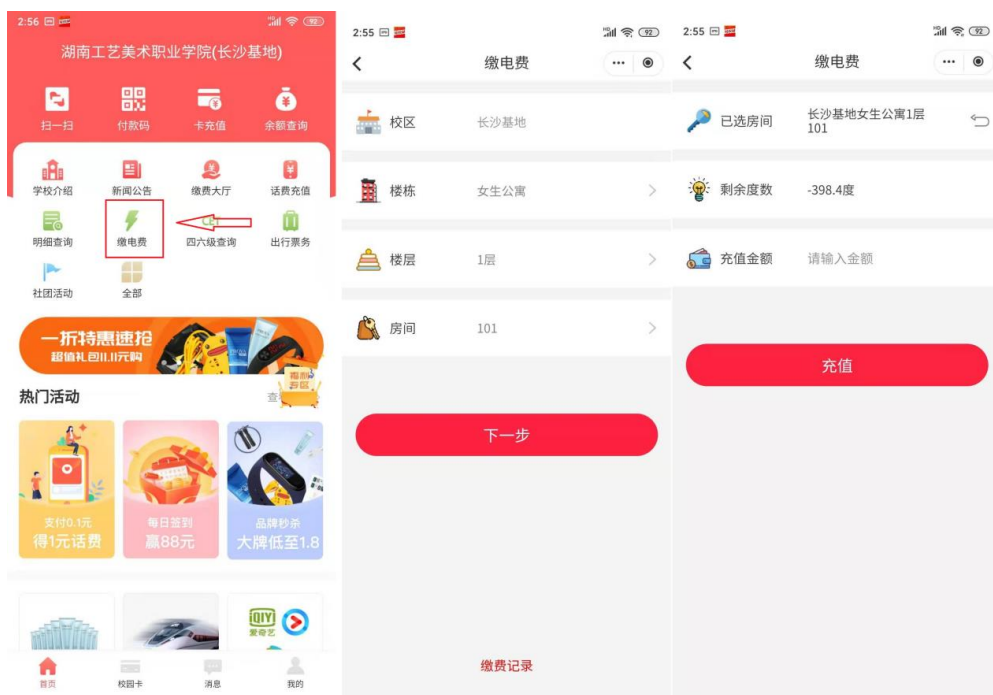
2:56 92

湖南工艺美术职业学院(长沙基地)

扫一扫 付款码 卡充值 余额查询

学校介绍 新闻公告 缴费大厅 话费充值

明细查询 缴电费 CET 四六级查询 出行票务

社团活动 全部

一折特惠速抢
超值礼包11.11元购

热门活动 查

支付0.1元
得1元话费

每日签到
赢88元

品牌秒杀
大牌低至1.8

爱奇艺

首页 校园卡 消息 我的

2:55 92

缴电费

校区 长沙基地

楼栋 女生公寓

楼层 1层

房间 101

下一步

缴费记录

2:55 92

缴电费

已选房间 长沙基地女生公寓1层101

剩余度数 -398.4度

充值金额 请输入金额

充值